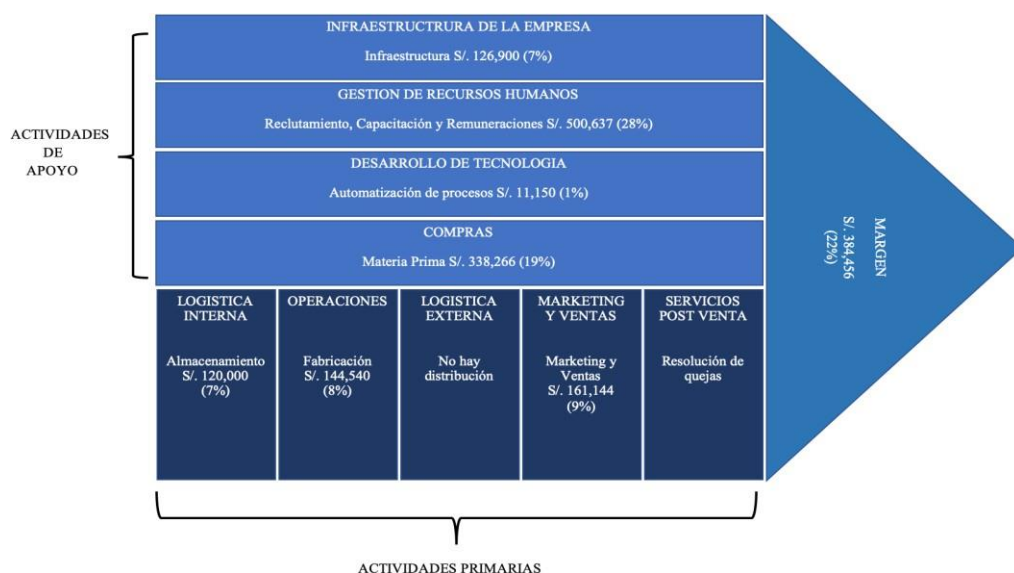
ACTIVIDADES DE APOYO

INFRAESTRUCTRURA DE LA EMPRESA

Infraestructura S/. 126,900 (7%)

GESTION DE RECURSOS HUMANOS

Reclutamiento, Capacitación y Remuneraciones S/. 500,637 (28%)

DESARROLLO DE TECNOLOGIA

Automatización de procesos S/. 11,150 (1%)

COMPRAS

Materia Prima S/. 338,266 (19%)

MARGEN S/. 384,456 (22%)

| LOGISTICA INTERNA | OPERACIONES | LOGISTICA EXTERNA | MARKETING Y VENTAS | SERVICIOS POST VENTA |
|---|---|---|---|---|
| Almacenamiento S/. 120,000 (7%) | Fabricación S/. 144,540 (8%) | No hay distribución | Marketing y Ventas S/. 161,144 (9%) | Resolución de quejas |

ACTIVIDADES PRIMARIAS